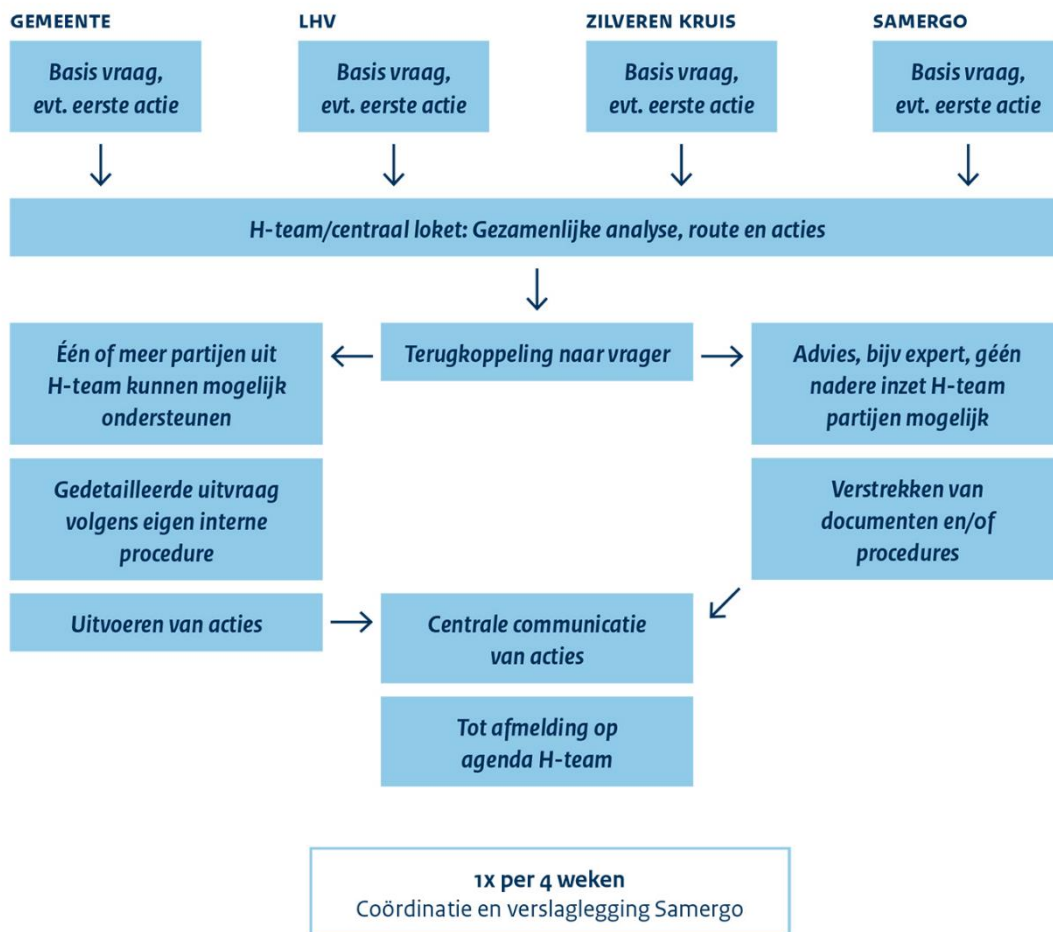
GEMEENTE

Basis vraag, evt. eerste actie

LHV

Basis vraag, evt. eerste actie

ZILVEREN KRUIS

Basis vraag, evt. eerste actie

SAMERGO

Basis vraag, evt. eerste actie

H-team/centraal loket: Gezamenlijke analyse, route en acties

Terugkoppeling naar vrager

Één of meer partijen uit H-team kunnen mogelijk ondersteunen

Gedetailleerde uitvraag volgens eigen interne procedure

Uitvoeren van acties

Advies, bijv expert, géén nadere inzet H-team partijen mogelijk

Verstrekken van documenten en/of procedures

Centrale communicatie van acties

Tot afmelding op agenda H-team

1x per 4 weken
Coördinatie en verslaglegging Samergo